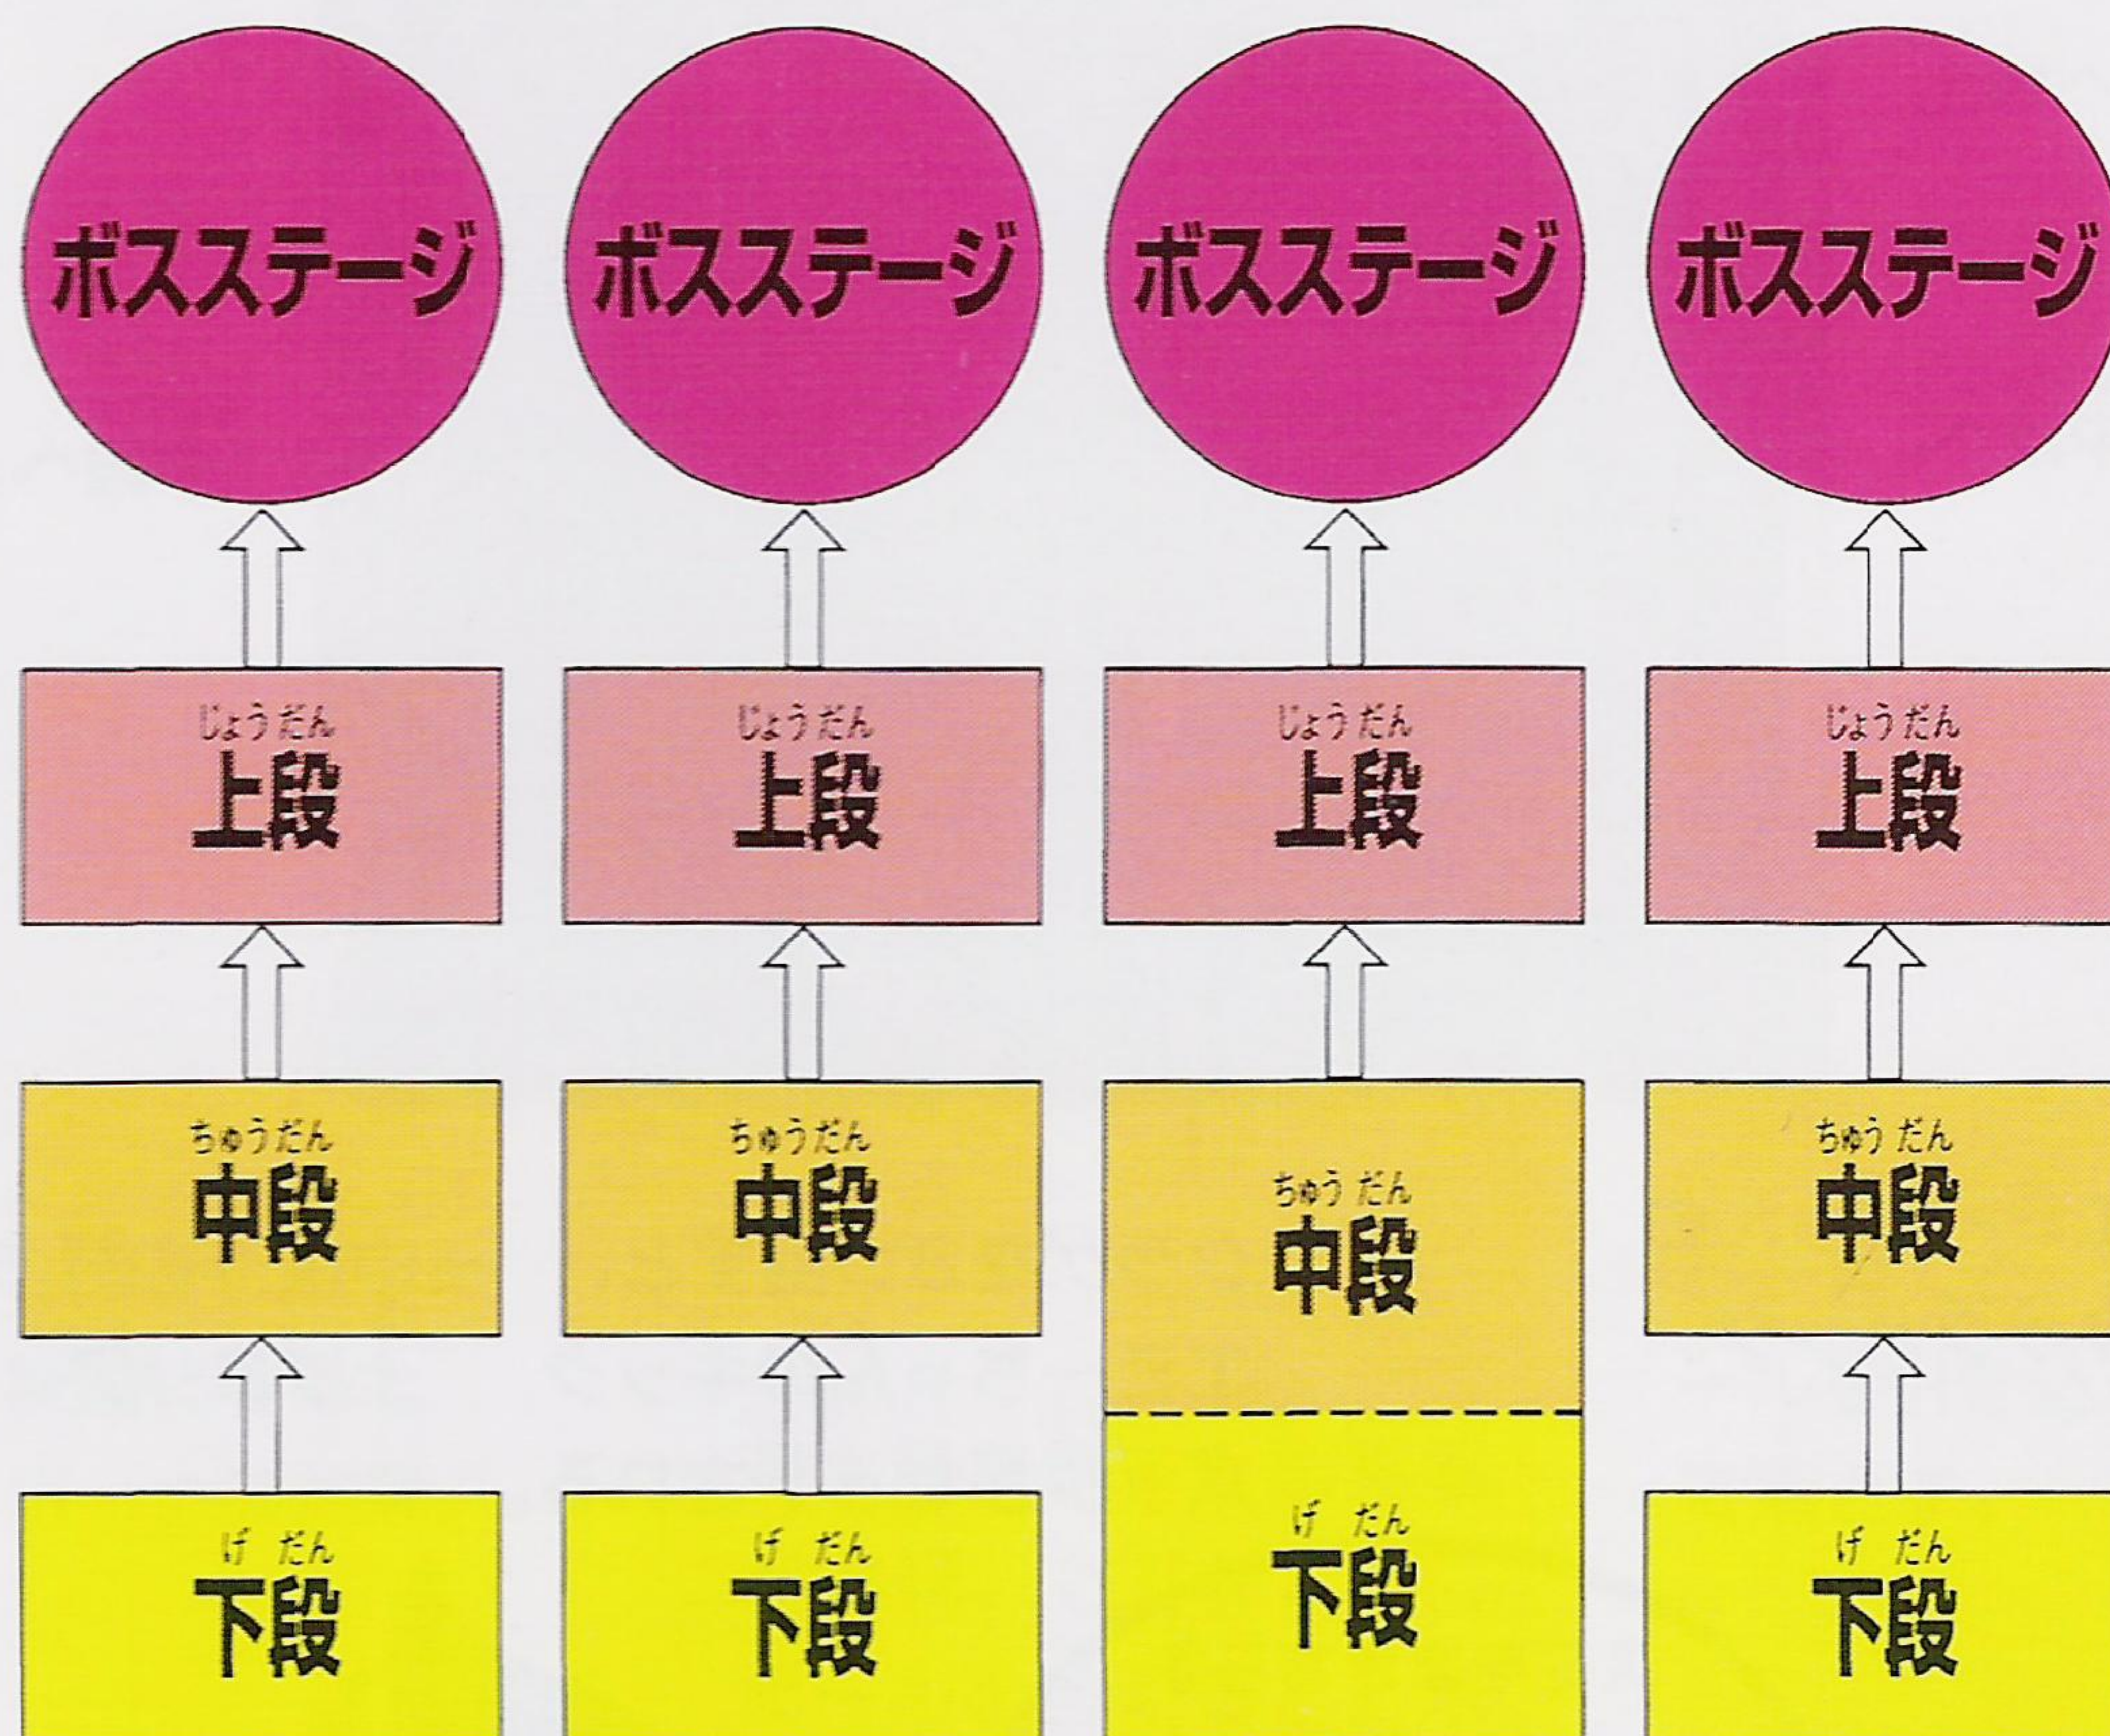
ボスステージ

じょうだん
上段

ちゅうだん
中段

げだん
下段

ボスステージ

じょうだん
上段

ちゅうだん
中段

げだん
下段

ボスステージ

じょうだん
上段

ちゅうだん
中段

げだん
下段

ボスステージ

じょうだん
上段

ちゅうだん
中段

げだん
下段